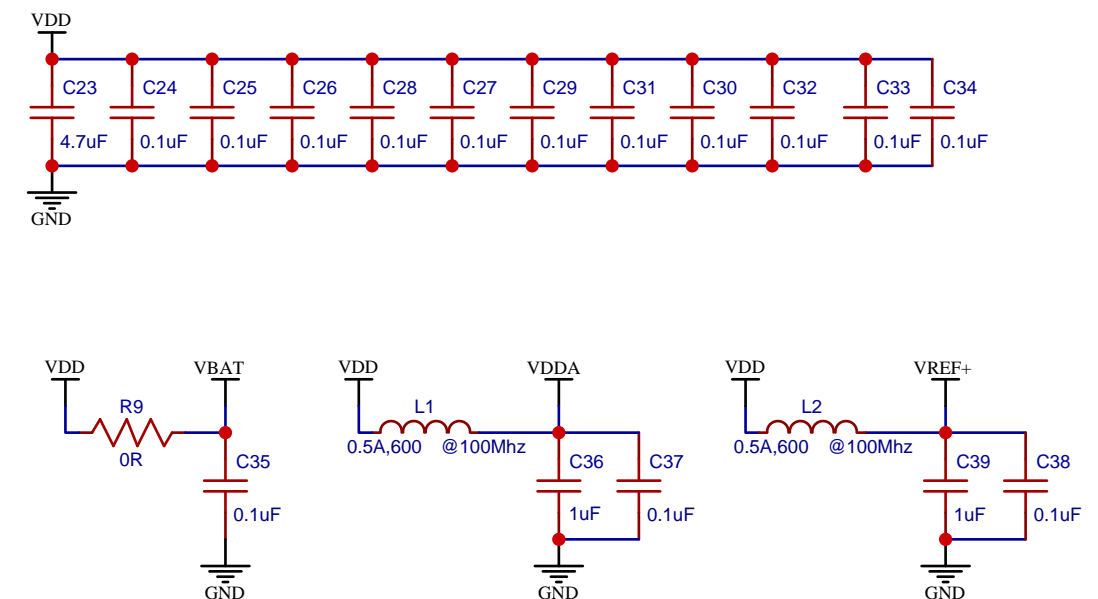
VDD

C23 4.7uF
C24 0.1uF
C25 0.1uF
C26 0.1uF
C28 0.1uF
C27 0.1uF
C29 0.1uF
C31 0.1uF
C30 0.1uF
C32 0.1uF
C33 0.1uF
C34 0.1uF

GND

VDD
R9
0R
VBAT
C35
0.1uF
GND

VDD
L1
0.5A,600 @100Mhz
VDDA
C36
1uF
C37
0.1uF
GND

VDD
L2
0.5A,600 @100Mhz
VREF+
C39
1uF
C38
0.1uF
GND